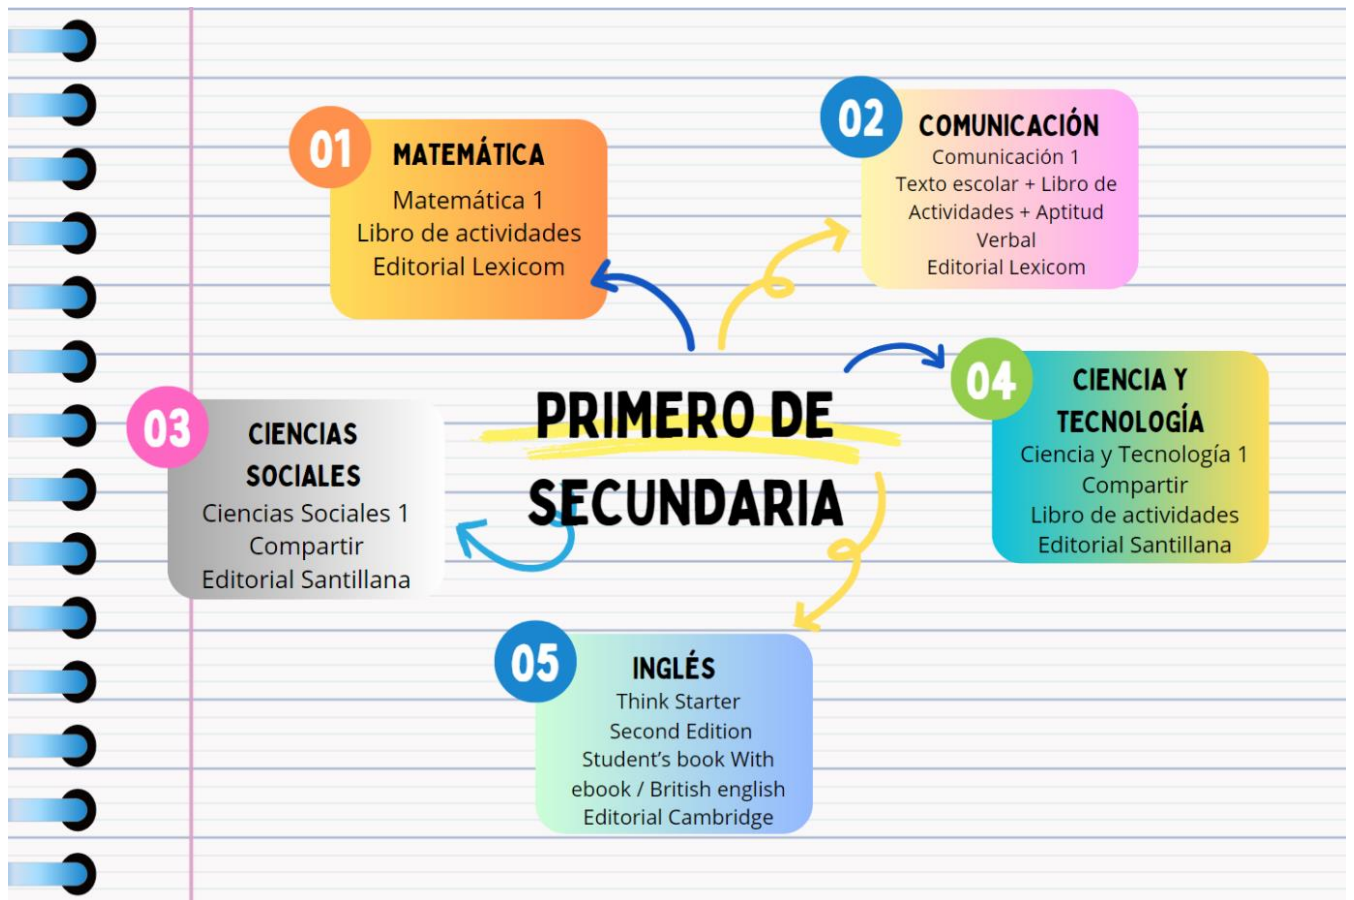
PRIMERO DE SECUNDARIA

01 MATEMÁTICA
Matemática 1
Libro de actividades
Editorial Lexicom

02 COMUNICACIÓN
Comunicación 1
Texto escolar + Libro de Actividades + Aptitud Verbal
Editorial Lexicom

03 CIENCIAS SOCIALES
Ciencias Sociales 1
Compartir
Editorial Santillana

04 CIENCIA Y TECNOLOGÍA
Ciencia y Tecnología 1
Compartir
Libro de actividades
Editorial Santillana

05 INGLÉS
Think Starter
Second Edition
Student's book With ebook / British english
Editorial Cambridge